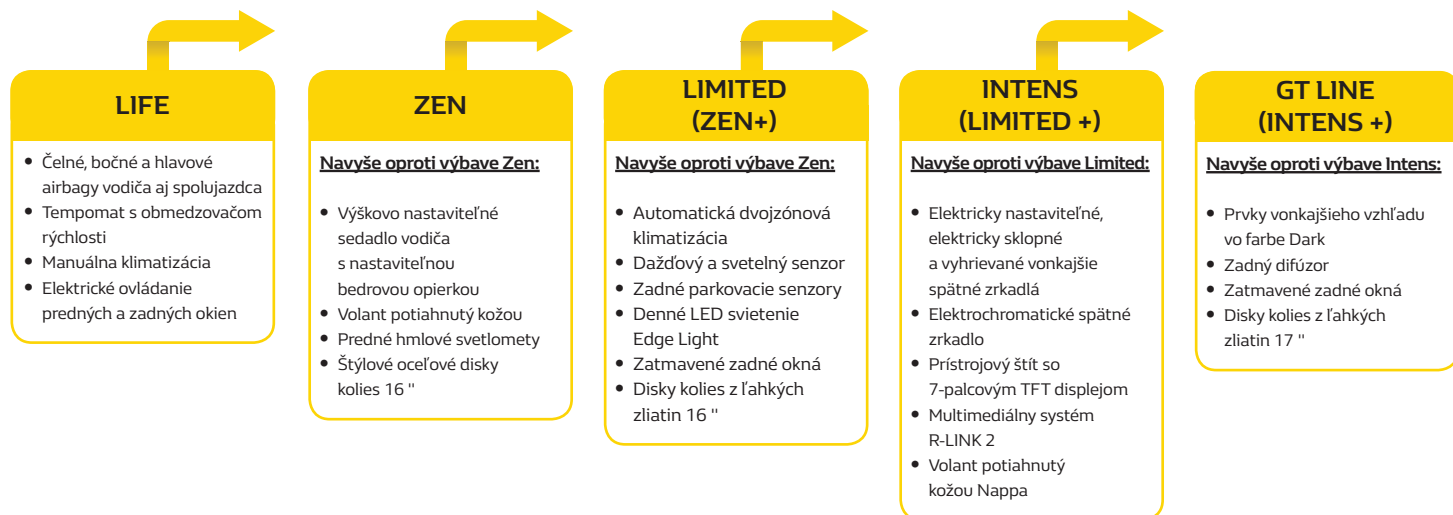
LIFE

- Čelné, bočné a hlavové airbagy vodiča aj spolujazdca
- Tempomat s obmedzovačom rýchlosti
- Manuálna klimatizácia
- Elektrické ovládanie predných a zadných okien

ZEN

Navyše oproti výbave Zen:

- Výškovo nastaviteľné sedadlo vodiča s nastaviteľnou bedrovou opierkou
- Volant potiahnutý kožou
- Predné hmlové svetlomety
- Štýlové oceľové disky kolies 16 ''

LIMITED (ZEN+)

Navyše oproti výbave Zen:

- Automatická dvojzónová klimatizácia
- Dažďový a svetelný senzor
- Zadné parkovacie senzory
- Denné LED svietenie Edge Light
- Zatmavené zadné okná
- Disky kolies z ľahkých zliatin 16 ''

INTENS (LIMITED +)

Navyše oproti výbave Limited:

- Elektricky nastaviteľné, elektricky sklopné a vyhrievané vonkajšie spätné zrkadlá
- Elektrochromatické spätné zrkadlo
- Prístrojový štít so 7-palcovým TFT displejom
- Multimediálny systém R-LINK 2
- Volant potiahnutý kožou Nappa

GT LINE (INTENS +)

Navyše oproti výbave Intens:

- Prvky vonkajšieho vzhľadu vo farbe Dark
- Zadný difúzor
- Zatmavené zadné okná
- Disky kolies z ľahkých zliatin 17 ''